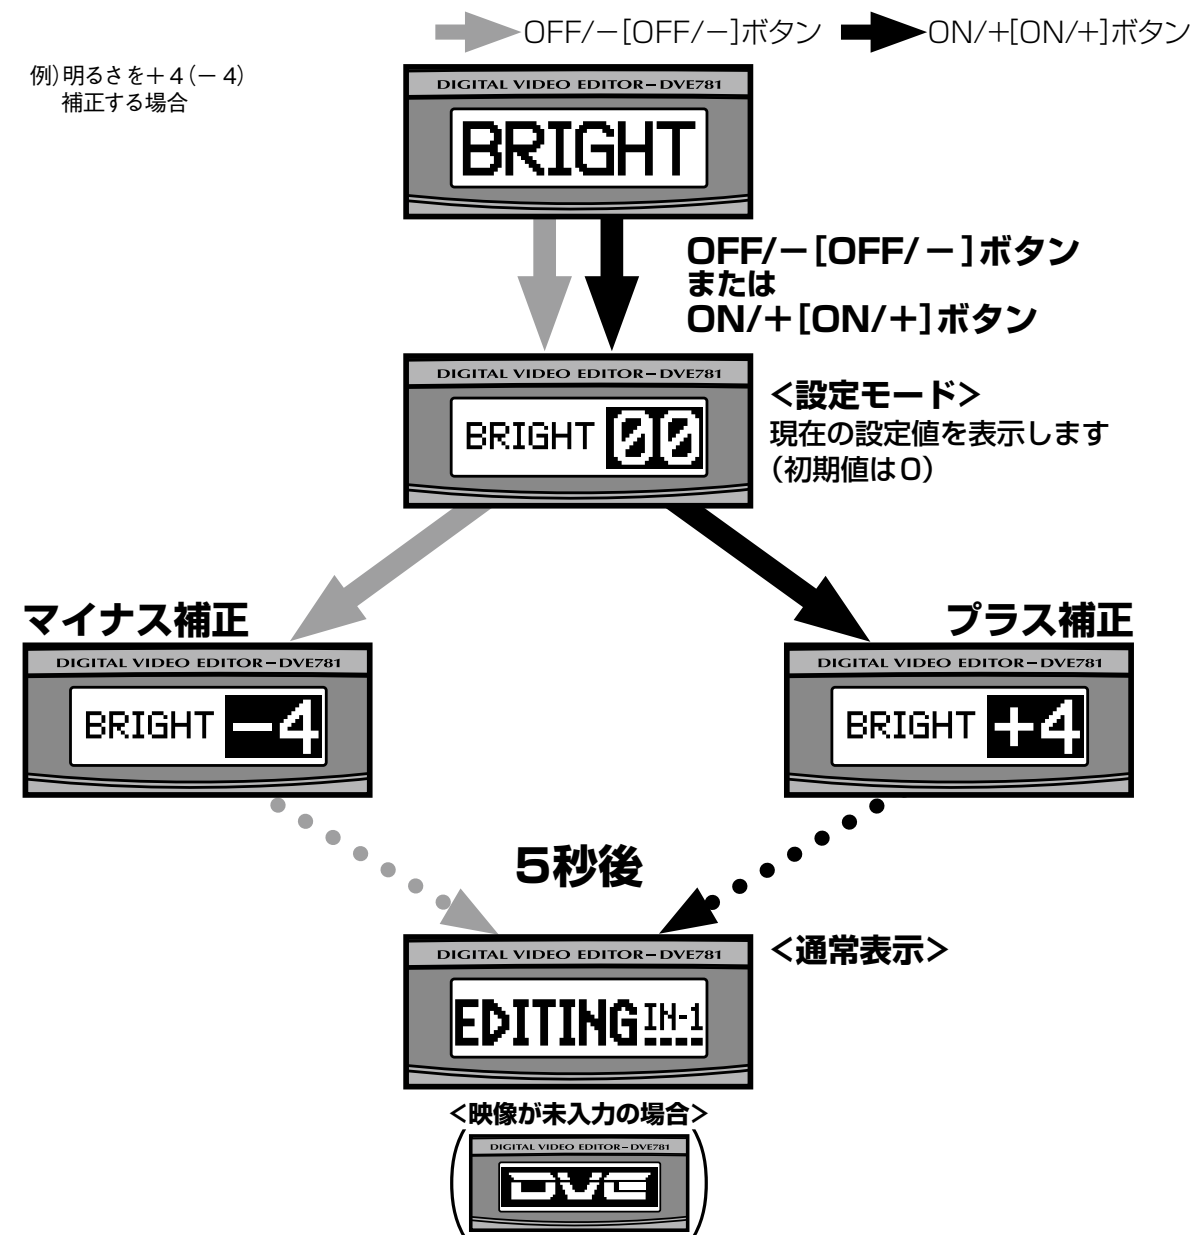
OFF/−[OFF/−]ボタン ON/+[ON/+]ボタン

例)明るさを+4(−4)
補正する場合

DIGITAL VIDEO EDITOR−DVE781
BRIGHT

OFF/−[OFF/−]ボタン
または
ON/+[ON/+]ボタン

DIGITAL VIDEO EDITOR−DVE781
BRIGHT 00

<設定モード>
現在の設定値を表示します
(初期値は0)

マイナス補正
DIGITAL VIDEO EDITOR−DVE781
BRIGHT −4

プラス補正
DIGITAL VIDEO EDITOR−DVE781
BRIGHT +4

5秒後

DIGITAL VIDEO EDITOR−DVE781
EDITING IN-1

<通常表示>

<映像が未入力の場合>
DIGITAL VIDEO EDITOR−DVE781
DVE